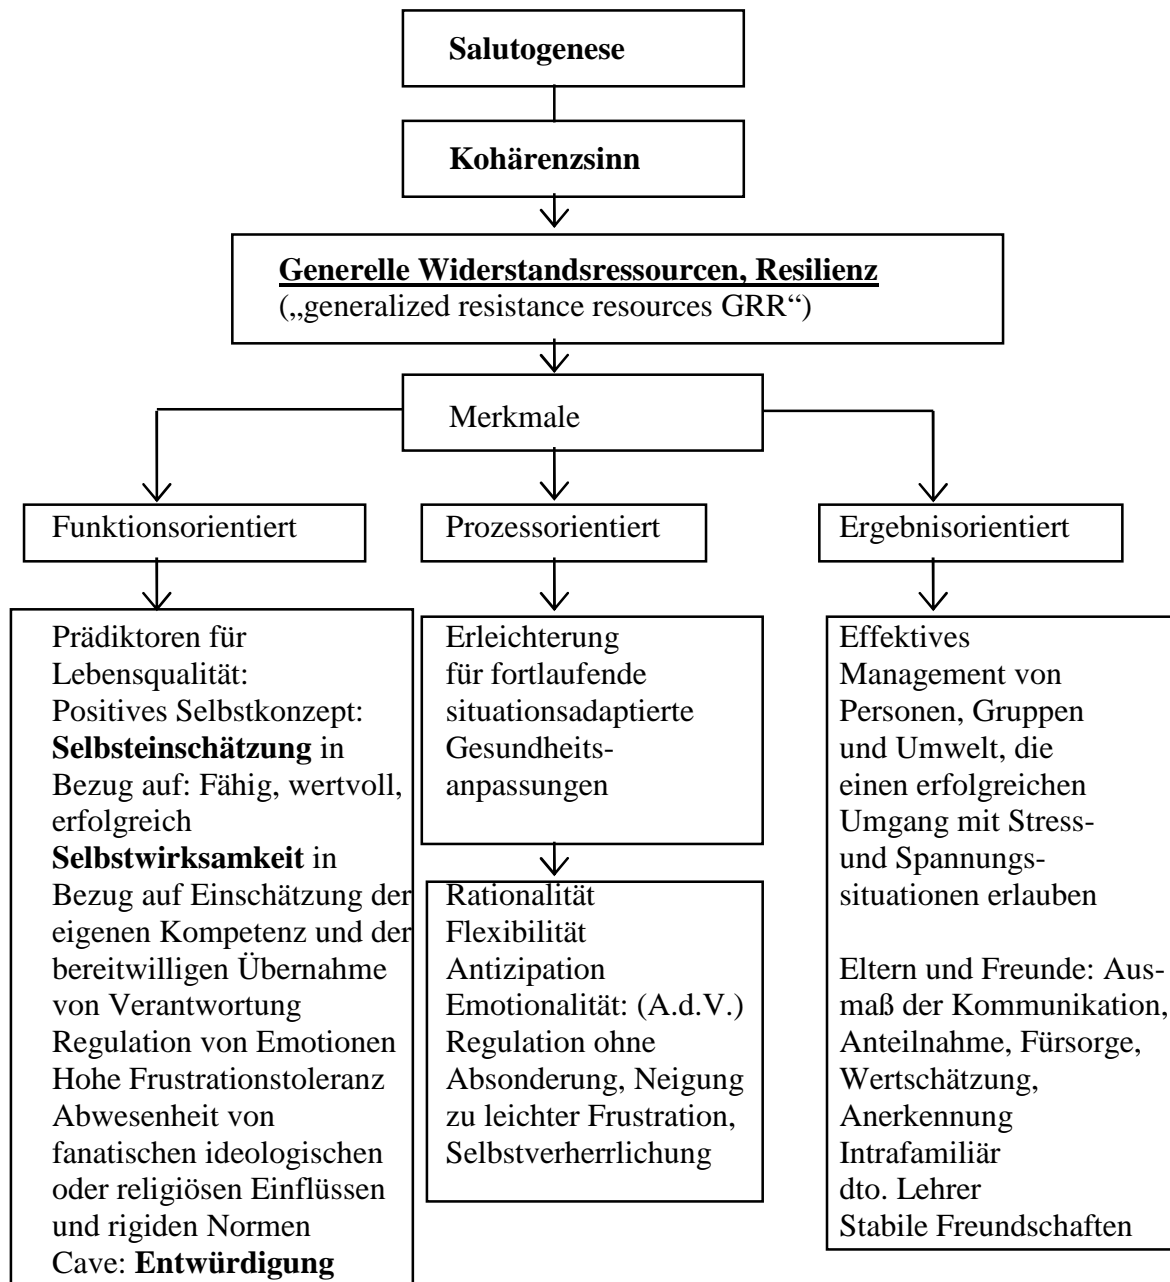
**Salutogenese**

**Kohärenzsinn**

**Generelle Widerstandsressourcen, Resilienz**
(„generalized resistance resources GRR“)

Merkmale

Funktionsorientiert

Prozessorientiert

Ergebnisorientiert

Prädiktoren für Lebensqualität:
Positives Selbstkonzept:
**Selbsteinschätzung** in Bezug auf: Fähig, wertvoll, erfolgreich
**Selbstwirksamkeit** in Bezug auf Einschätzung der eigenen Kompetenz und der bereitwilligen Übernahme von Verantwortung
Regulation von Emotionen
Hohe Frustrationstoleranz
Abwesenheit von fanatischen ideologischen oder religiösen Einflüssen und rigiden Normen
Cave: **Entwürdigung**

Erleichterung für fortlaufende situationsadaptierte Gesundheitsanpassungen

Rationalität
Flexibilität
Antizipation
Emotionalität: (A.d.V.)
Regulation ohne Absonderung, Neigung zu leichter Frustration, Selbstverherrlichung

Effektives Management von Personen, Gruppen und Umwelt, die einen erfolgreichen Umgang mit Stress- und Spannungssituationen erlauben

Eltern und Freunde: Ausmaß der Kommunikation, Anteilnahme, Fürsorge, Wertschätzung, Anerkennung
Intrafamiliär
dto. Lehrer
Stabile Freundschaften